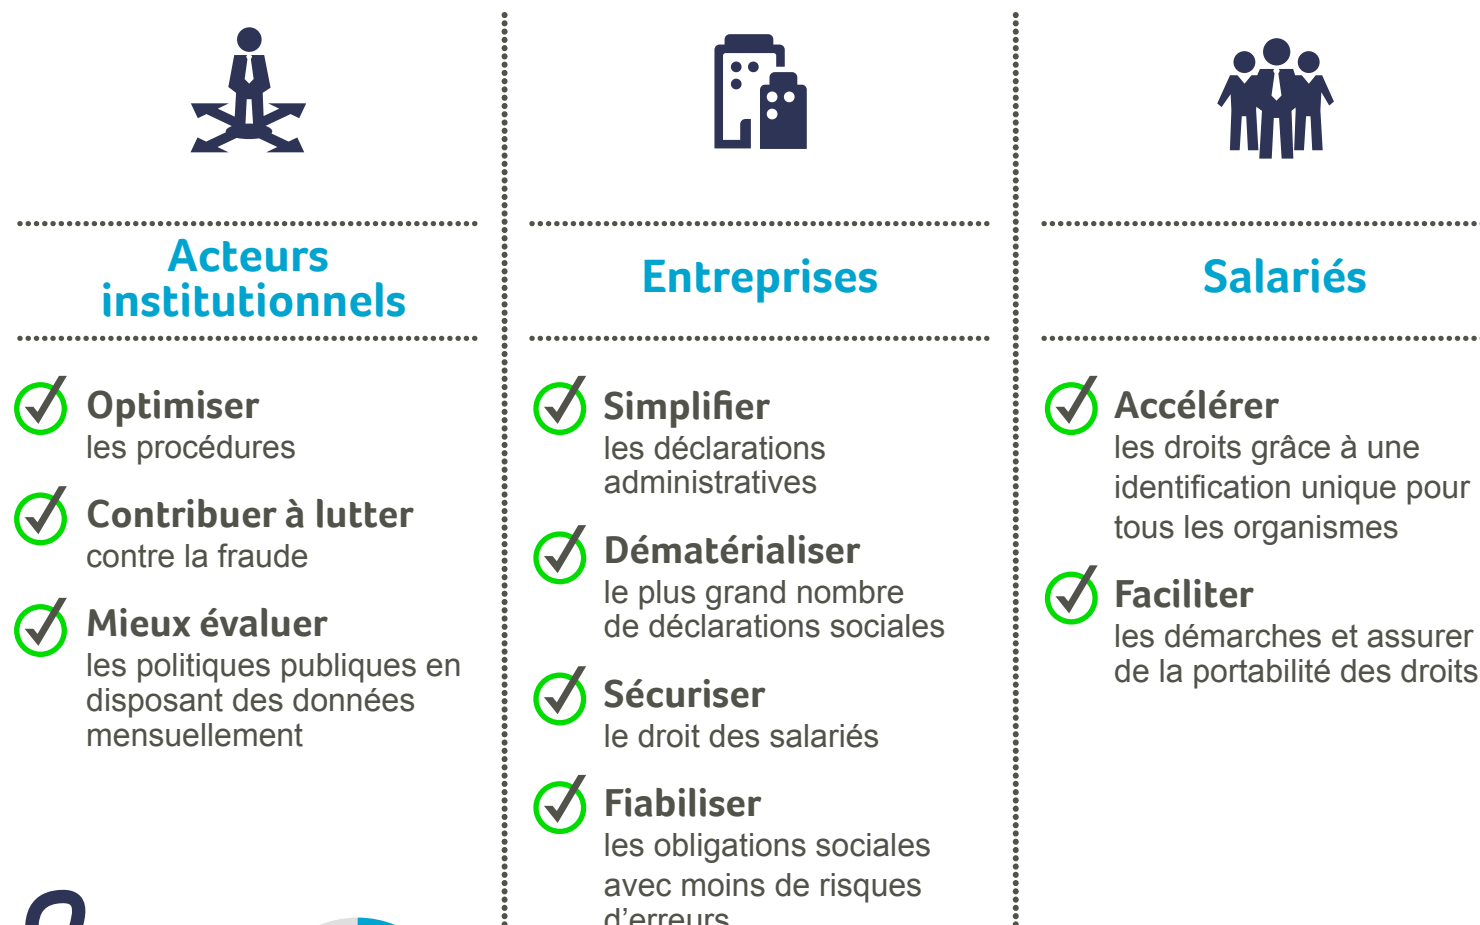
Acteurs institutionnels

Optimiser
les procédures

Contribuer à lutter
contre la fraude

Mieux évaluer
les politiques publiques en disposant des données mensuellement

Entreprises

Simplifier
les déclarations administratives

Dématérialiser
le plus grand nombre de déclarations sociales

Sécuriser
le droit des salariés

Fiabiliser
les obligations sociales avec moins de risques d'erreurs

Salariés

Accélérer
les droits grâce à une identification unique pour tous les organismes

Faciliter
les démarches et assurer de la portabilité des droits